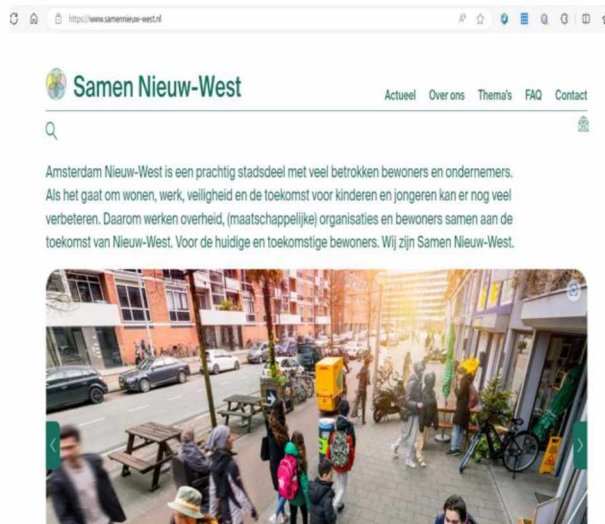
https://www.samennieuw-west.nl

Samen Nieuw-West

Actueel Over ons Thema's FAQ Contact

Amsterdam Nieuw-West is een prachtig stadsdeel met veel betrokken bewoners en ondernemers. Als het gaat om wonen, werk, veiligheid en de toekomst voor kinderen en jongeren kan er nog veel verbeteren. Daarom werken overheid, (maatschappelijke) organisaties en bewoners samen aan de toekomst van Nieuw-West. Voor de huidige en toekomstige bewoners. Wij zijn Samen Nieuw-West.